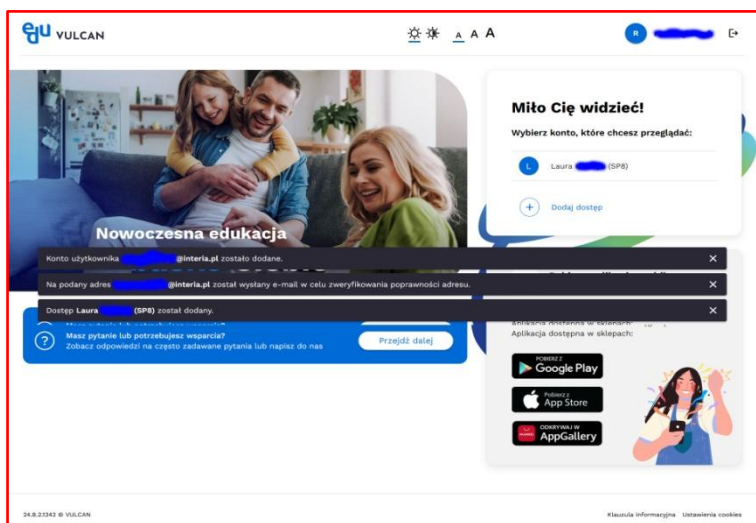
edu VULCAN

A A A

R

Miło Cię widzieć!

Wybierz konto, które chcesz przeglądać:

L Laura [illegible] (SP8)

+ Dodaj dostęp

Nowoczesna edukacja

Konto użytkownika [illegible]@interia.pl zostało dodane.

Na podany adres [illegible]@interia.pl został wysłany e-mail w celu zweryfikowania poprawności adresu.

Dostęp Laura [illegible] (SP8) został dodany.

Masz pytanie lub potrzebujesz wsparcia?
Zobacz odpowiedzi na często zadawane pytania lub napisz do nas

Przejdź dalej

Aplikacja dostępna w sklepach:

POBIERZ Z Google Play

Pobierz z App Store

ODKRYWAJ W AppGallery

24.8.2.1342 © VULCAN

Klauzula informacyjna Ustawienia cookies